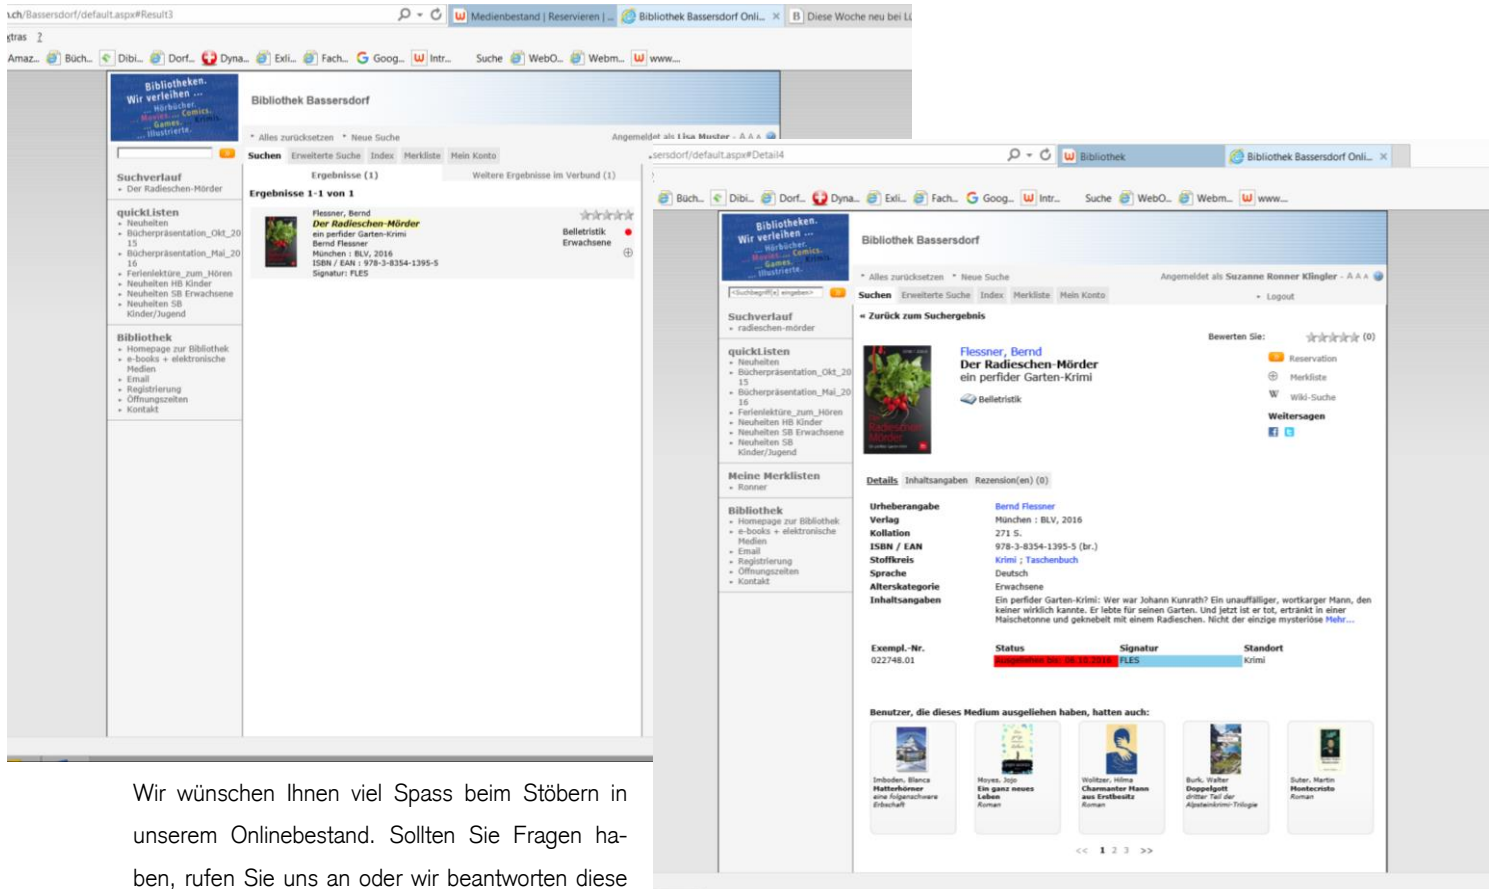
.ch/Bassersdorf/default.aspx#Result3

Medienbestand | Reservieren | ... Bibliothek Bassersdorf Onli... × Diese Woche neu bei L

xtras ?

Amaz... Büch... Dibi... Dorf... Dyna... Exli... Fach... Goog... Intr... Suche WebO... Webm... www...

Bibliotheken. Wir verleihen ... Hörbücher, Movies, Comics, Games, Krimis, Illustrierte.

Bibliothek Bassersdorf

* Alles zurücksetzen * Neue Suche

Angemeldet als Lisa Muster - A A A

Suchen Erweiterte Suche Index Merkliste Mein Konto

Suchverlauf
» Der Radieschen-Mörder

Ergebnisse (1) Weitere Ergebnisse im Verbund (1)

Ergebnisse 1-1 von 1

Flessner, Bernd
Der Radieschen-Mörder
ein perfider Garten-Krimi
Bernd Flessner
München : BLV, 2016
ISBN / EAN : 978-3-8354-1395-5
Signatur: FLES

Belletristik
Erwachsene

quickListen
» Neuheiten
» Bücherpräsentation_Okt_20 15
» Bücherpräsentation_Mai_20 16
» Ferienlektüre_zum_Hören
» Neuheiten HB Kinder
» Neuheiten SB Erwachsene
» Neuheiten SB Kinder/Jugend

Bibliothek
» Homepage zur Bibliothek
» e-books + elektronische Medien
» Email
» Registrierung
» Öffnungszeiten
» Kontakt

.sersdorf/default.aspx#Detail4

Bibliothek Bibliothek Bassersdorf Onli... ×

Büch... Dibi... Dorf... Dyna... Exli... Fach... Goog... Intr... Suche WebO... Webm... www...

Bibliotheken. Wir verleihen ... Hörbücher, Movies, Comics, Games, Krimis, Illustrierte.

Bibliothek Bassersdorf

* Alles zurücksetzen * Neue Suche

Angemeldet als Suzanne Ronner Klingler - A A A

<Suchbegriff(e) eingeben>

Suchen Erweiterte Suche Index Merkliste Mein Konto

» Logout

« Zurück zum Suchergebnis

Suchverlauf
» radieschen-mörder

Bewerten Sie: (0)

Flessner, Bernd
Der Radieschen-Mörder
ein perfider Garten-Krimi

Belletristik

Reservation
Merkliste
Wiki-Suche

Weitersagen

quickListen
» Neuheiten
» Bücherpräsentation_Okt_20 15
» Bücherpräsentation_Mai_20 16
» Ferienlektüre_zum_Hören
» Neuheiten HB Kinder
» Neuheiten SB Erwachsene
» Neuheiten SB Kinder/Jugend

Meine Merklisten
» Ronner

Bibliothek
» Homepage zur Bibliothek
» e-books + elektronische Medien
» Email
» Registrierung
» Öffnungszeiten
» Kontakt

Details Inhaltsangaben Rezension(en) (0)

| | |
|---|---|
| Urheberangabe | Bernd Flessner |
| Verlag | München : BLV, 2016 |
| Kollation | 271 S. |
| ISBN / EAN | 978-3-8354-1395-5 (br.) |
| Stoffkreis | Krimi ; Taschenbuch |
| Sprache | Deutsch |
| Alterskategorie | Erwachsene |
| Inhaltsangaben | Ein perfider Garten-Krimi: Wer war Johann Kunrath? Ein unauffälliger, wortkarger Mann, den keiner wirklich kannte. Er lebte für seinen Garten. Und jetzt ist er tot, ertränkt in einer Maischetonne und geknebelt mit einem Radieschen. Nicht der einzige mysteriöse Mehr... |

| Exempl.-Nr. | Status | Signatur | Standort |
|---|---|---|---|
| 022748.01 | Ausgeliehen bis: 08.10.2016 | FLES | Krimi |

Benutzer, die dieses Medium ausgeliehen haben, hatten auch:

Imboden, Blanca
Matterhörner
eine folgenschwere Erbschaft

Moyes, Jojo
Ein ganz neues Leben
Roman

Wolitzer, Hilma
Charmanter Mann aus Erstbesitz
Roman

Burk, Walter
Doppelgott
dritter Teil der Alpsteinkrimi-Trilogie

Suter, Martin
Montecristo
Roman

<< 1 2 3 >>

Wir wünschen Ihnen viel Spass beim Stöbern in unserem Onlinebestand. Sollten Sie Fragen haben, rufen Sie uns an oder wir beantworten diese